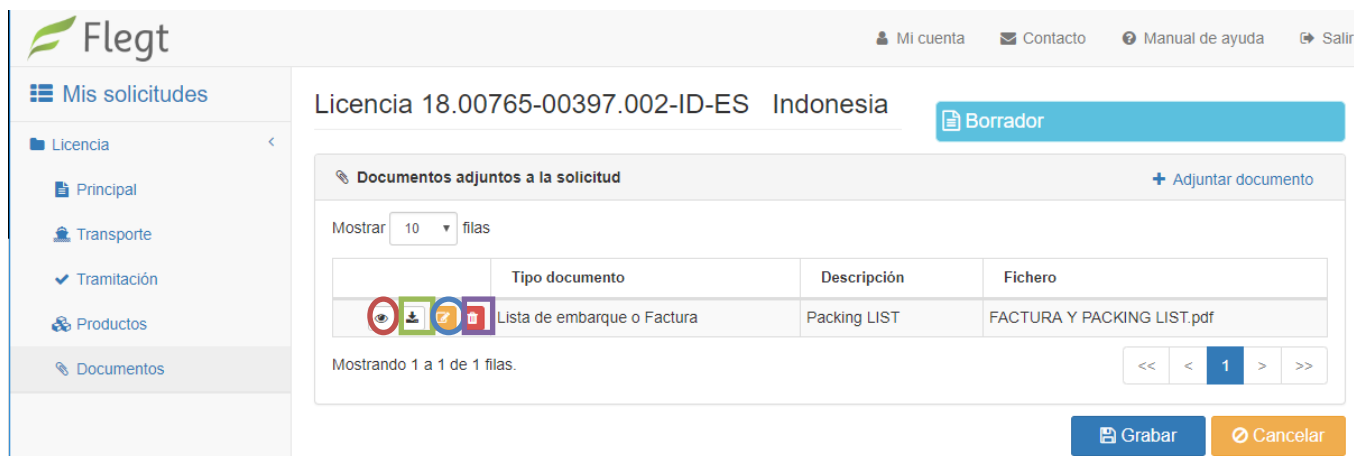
Flegt

Mi cuenta
Contacto
Manual de ayuda
Salir

Mis solicitudes

Licencia
Principal
Transporte
Tramitación
Productos
Documentos

Licencia 18.00765-00397.002-ID-ES Indonesia

Borrador

Documentos adjuntos a la solicitud

+ Adjuntar documento

Mostrar 10 filas

| | Tipo documento | Descripción | Fichero |
|---|---|---|---|
| | Lista de embarque o Factura | Packing LIST | FACTURA Y PACKING LIST.pdf |

Mostrando 1 a 1 de 1 filas.

<< < 1 > >>

Grabar
Cancelar